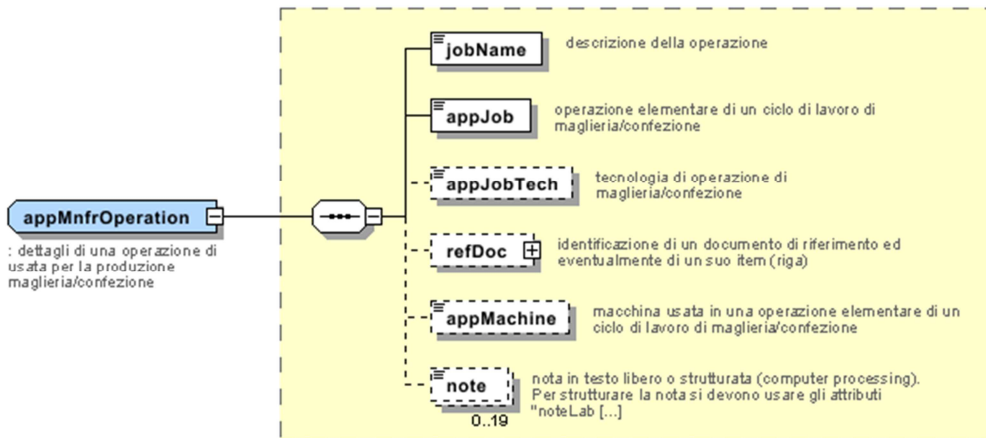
appMnfrOperation

: dettagli di una operazione di usata per la produzione maglieria/confezione

jobName

descrizione della operazione

appJob

operazione elementare di un ciclo di lavoro di maglieria/confezione

appJobTech

tecnologia di operazione di maglieria/confezione

refDoc

identificazione di un documento di riferimento ed eventualmente di un suo item (riga)

appMachine

macchina usata in una operazione elementare di un ciclo di lavoro di maglieria/confezione

note

0..19

nota in testo libero o strutturata (computer processing). Per strutturare la nota si devono usare gli attributi "noteLab [...]